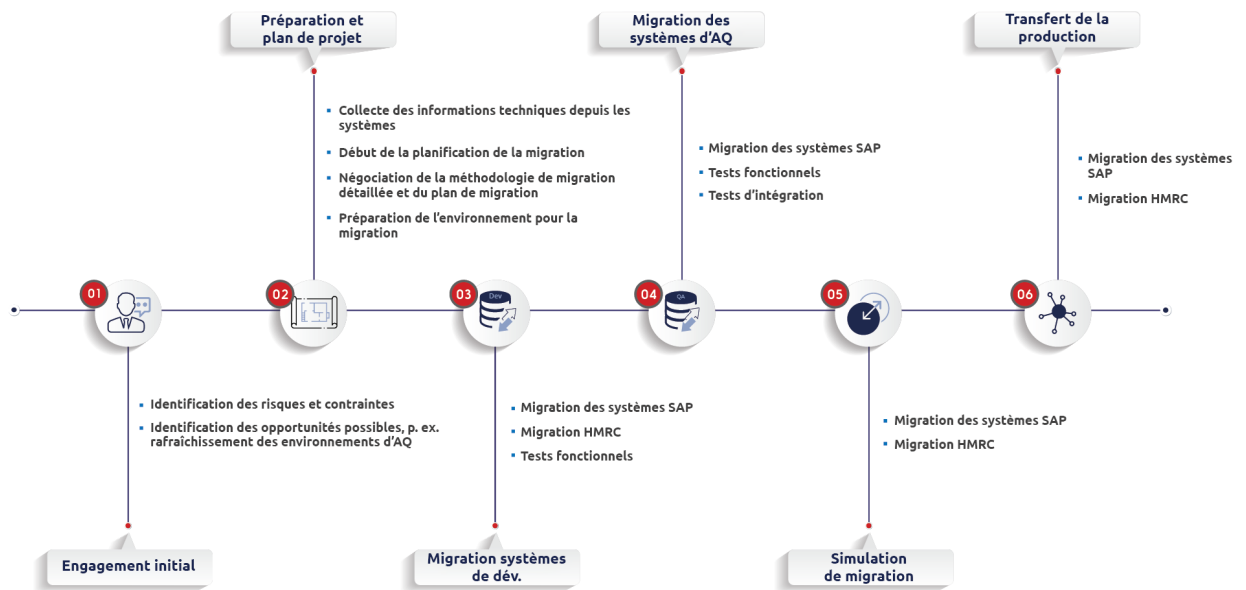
Préparation et plan de projet

Migration des systèmes d'AQ

Transfert de la production

- Collecte des informations techniques depuis les systèmes
- Début de la planification de la migration
- Négociation de la méthodologie de migration détaillée et du plan de migration
- Préparation de l'environnement pour la migration

- Migration des systèmes SAP
- Tests fonctionnels
- Tests d'intégration

- Migration des systèmes SAP
- Migration HMRC

01

02

03

Dev

04

QA

05

06

- Identification des risques et contraintes
- Identification des opportunités possibles, p. ex. rafraîchissement des environnements d'AQ

- Migration des systèmes SAP
- Migration HMRC
- Tests fonctionnels

- Migration des systèmes SAP
- Migration HMRC

Engagement initial

Migration systèmes de dév.

Simulation de migration